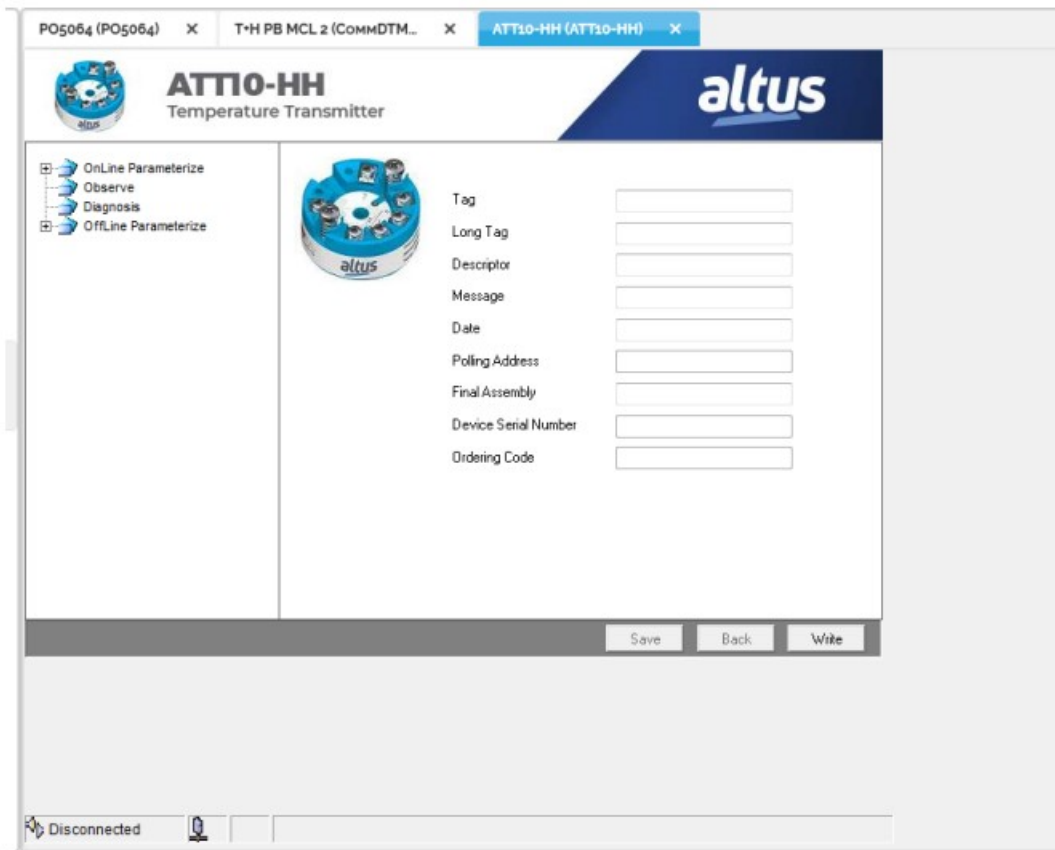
PO5064 (PO5064) ×
T+H PB MCL 2 (CommDTM... ×
ATT10-HH (ATT10-HH) ×

ATT10-HH
Temperature Transmitter

altus

OnLine Parameterize
Observe
Diagnosis
OffLine Parameterize

altus

Tag
Long Tag
Descriptor
Message
Date
Polling Address
Final Assembly
Device Serial Number
Ordering Code

Save
Back
Write

Disconnected